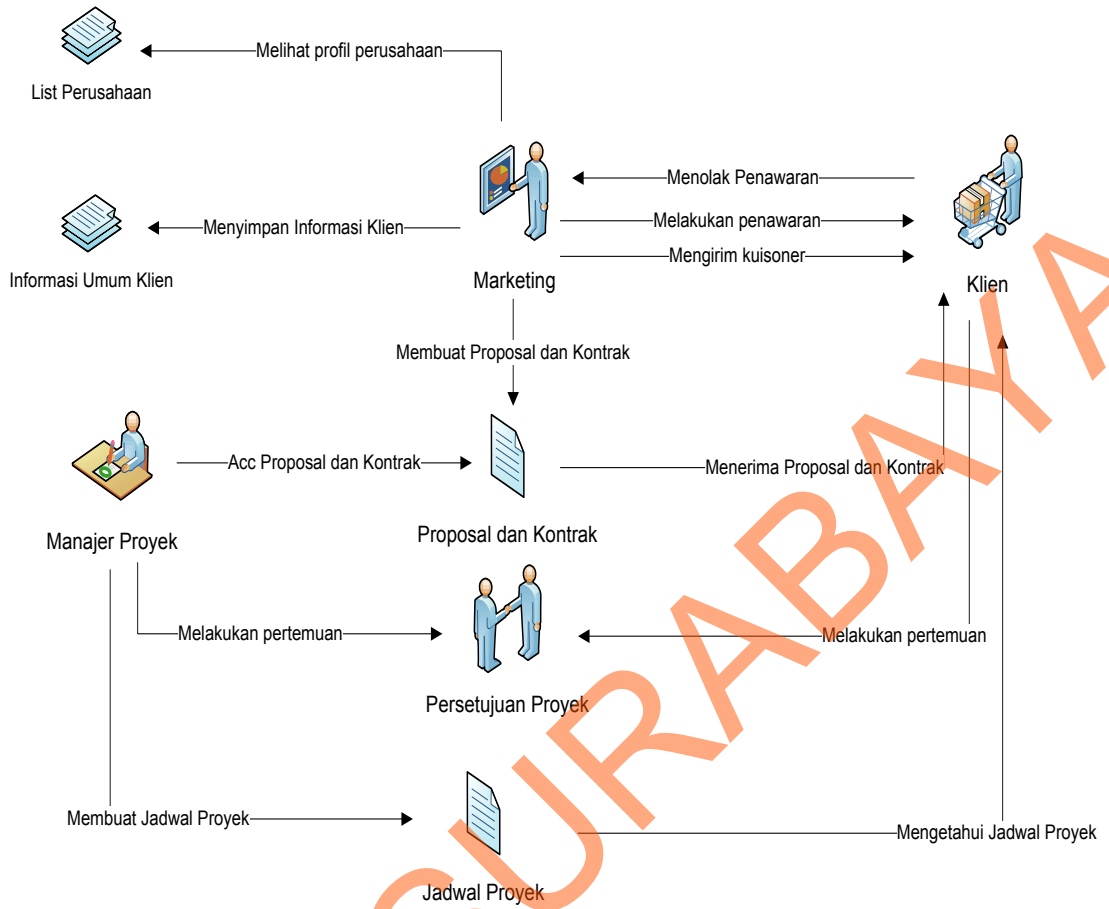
List Perusahaan

Melihat profil perusahaan

Menolak Penawaran

Melakukan penawaran

Menyimpan Informasi Klien

Mengirim kuisoner

Informasi Umum Klien

Marketing

Klien

Membuat Proposal dan Kontrak

Acc Proposal dan Kontrak

Menerima Proposal dan Kontrak

Manajer Proyek

Proposal dan Kontrak

Melakukan pertemuan

Melakukan pertemuan

Persetujuan Proyek

Membuat Jadwal Proyek

Mengetahui Jadwal Proyek

Jadwal Proyek

SURABAYA